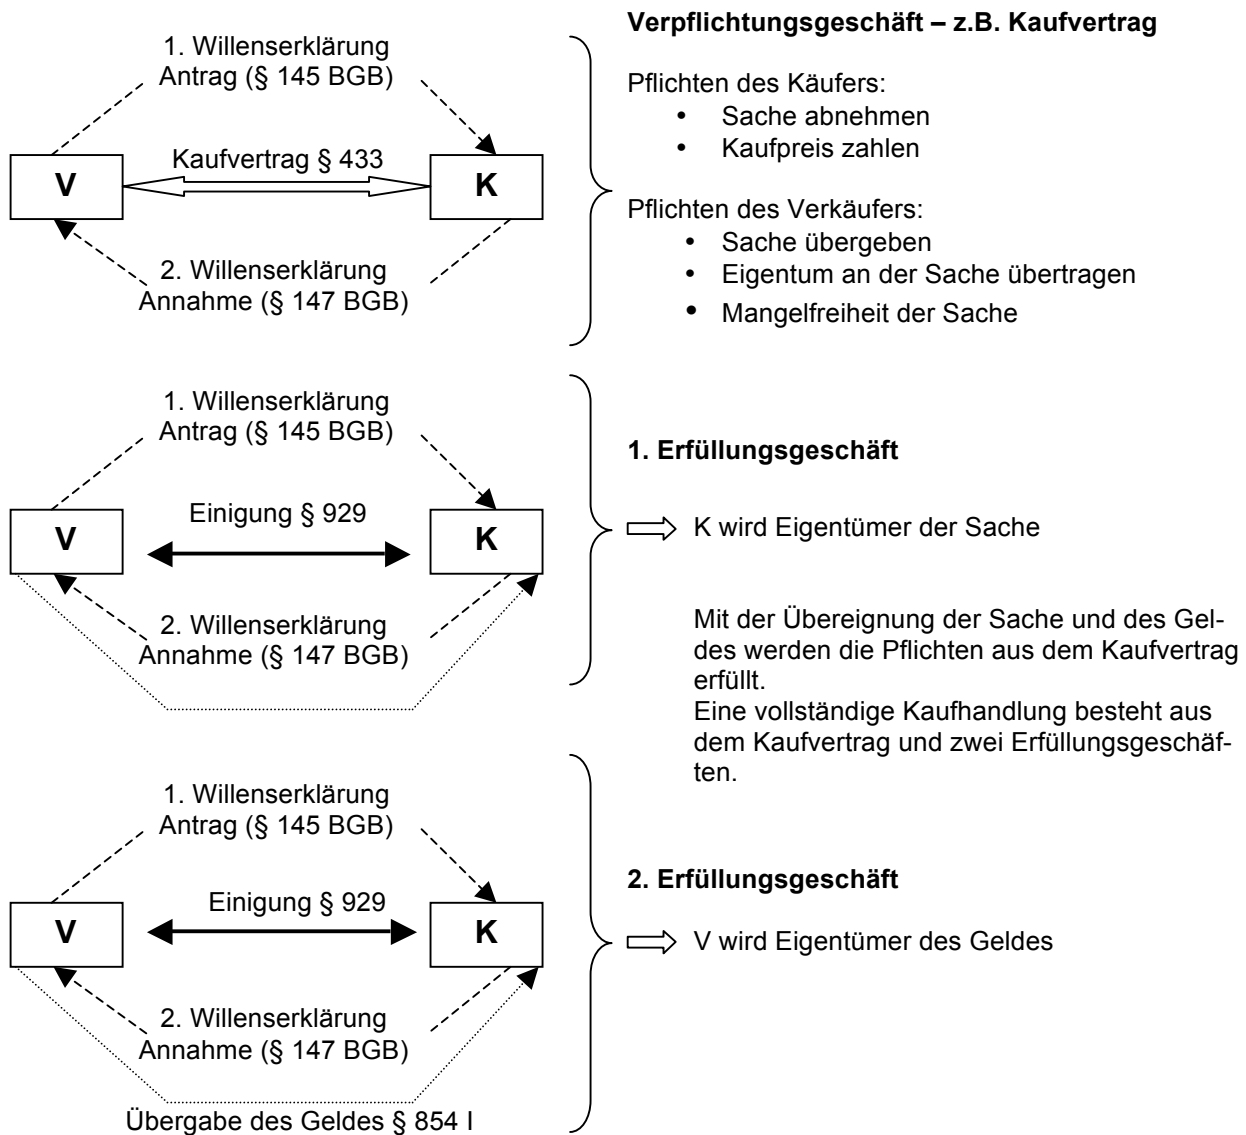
1. Willenserklärung
Antrag (§ 145 BGB)

Kaufvertrag § 433

V

K

2. Willenserklärung
Annahme (§ 147 BGB)

**Verpflichtungsgeschäft – z.B. Kaufvertrag**

Pflichten des Käufers:
- Sache abnehmen
- Kaufpreis zahlen

Pflichten des Verkäufers:
- Sache übergeben
- Eigentum an der Sache übertragen
- Mangelfreiheit der Sache

1. Willenserklärung
Antrag (§ 145 BGB)

Einigung § 929

V

K

2. Willenserklärung
Annahme (§ 147 BGB)

**1. Erfüllungsgeschäft**

K wird Eigentümer der Sache

Mit der Übereignung der Sache und des Geldes werden die Pflichten aus dem Kaufvertrag erfüllt.
Eine vollständige Kaufhandlung besteht aus dem Kaufvertrag und zwei Erfüllungsgeschäften.

1. Willenserklärung
Antrag (§ 145 BGB)

Einigung § 929

V

K

2. Willenserklärung
Annahme (§ 147 BGB)

Übergabe des Geldes § 854 I

**2. Erfüllungsgeschäft**

V wird Eigentümer des Geldes